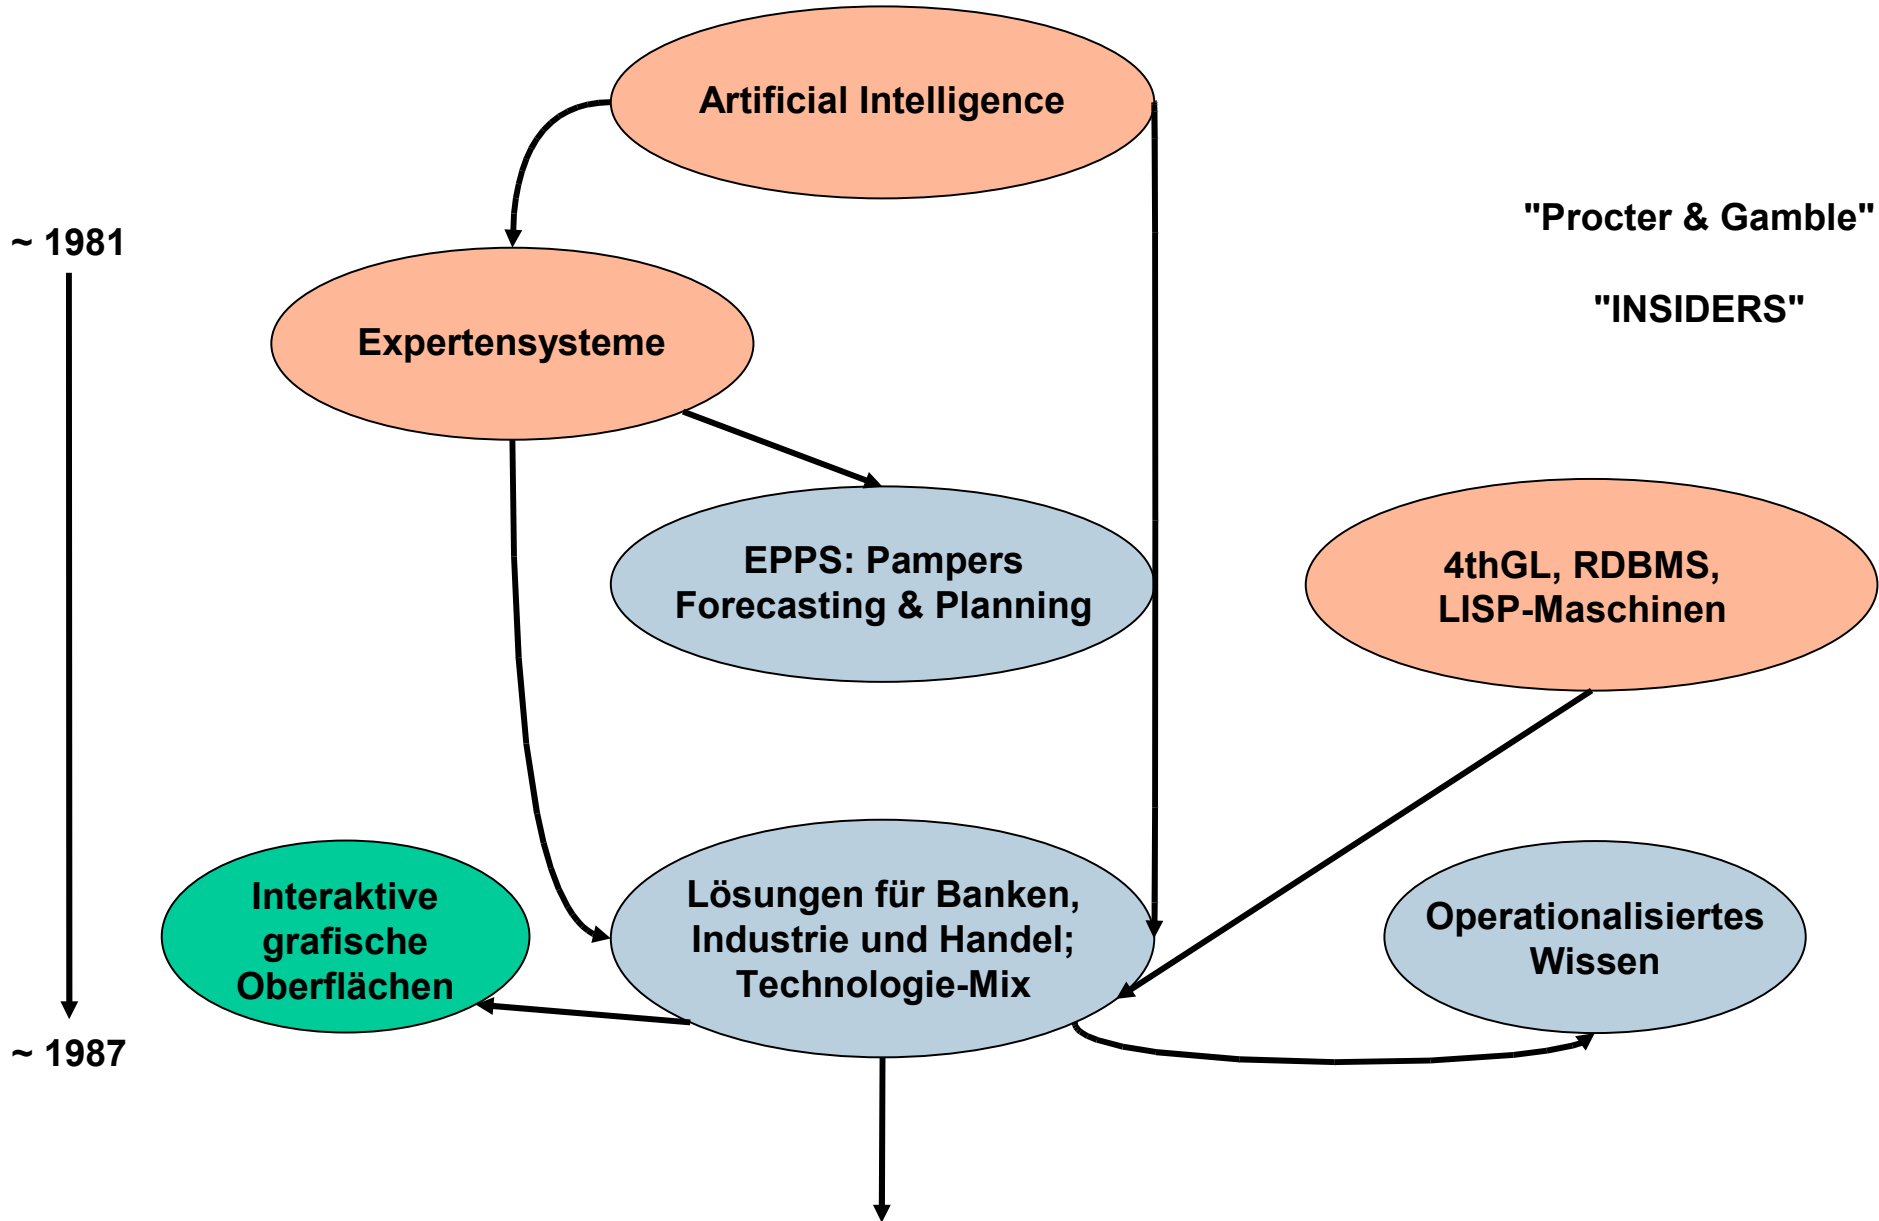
Artificial Intelligence

~ 1981

"Procter & Gamble"

"INSIDERS"

Expertensysteme

EPPS: Pampers Forecasting & Planning

4thGL, RDBMS, LISP-Maschinen

Interaktive grafische Oberflächen

Lösungen für Banken, Industrie und Handel; Technologie-Mix

Operationalisiertes Wissen

~ 1987